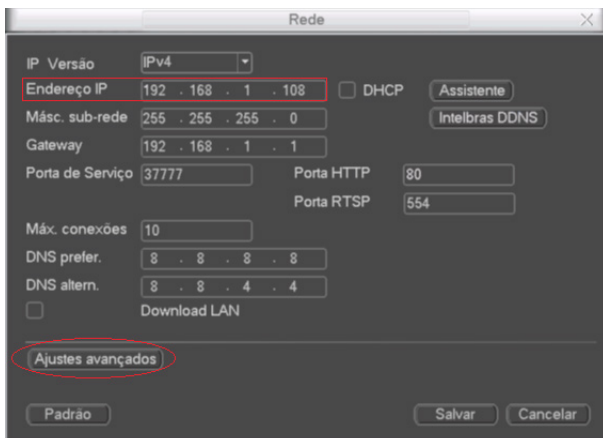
Rede

IP Versão IPv4

Endereço IP 192 . 168 . 1 . 108 DHCP Assistente

Másc. sub-rede 255 . 255 . 255 . 0 Intelbras DDNS

Gateway 192 . 168 . 1 . 1

Porta de Serviço 37777 Porta HTTP 80

Porta RTSP 554

Máx. conexões 10

DNS prefer. 8 . 8 . 8 . 8

DNS altern. 8 . 8 . 4 . 4

Download LAN

Ajustes avançados

Padrão Salvar Cancelar